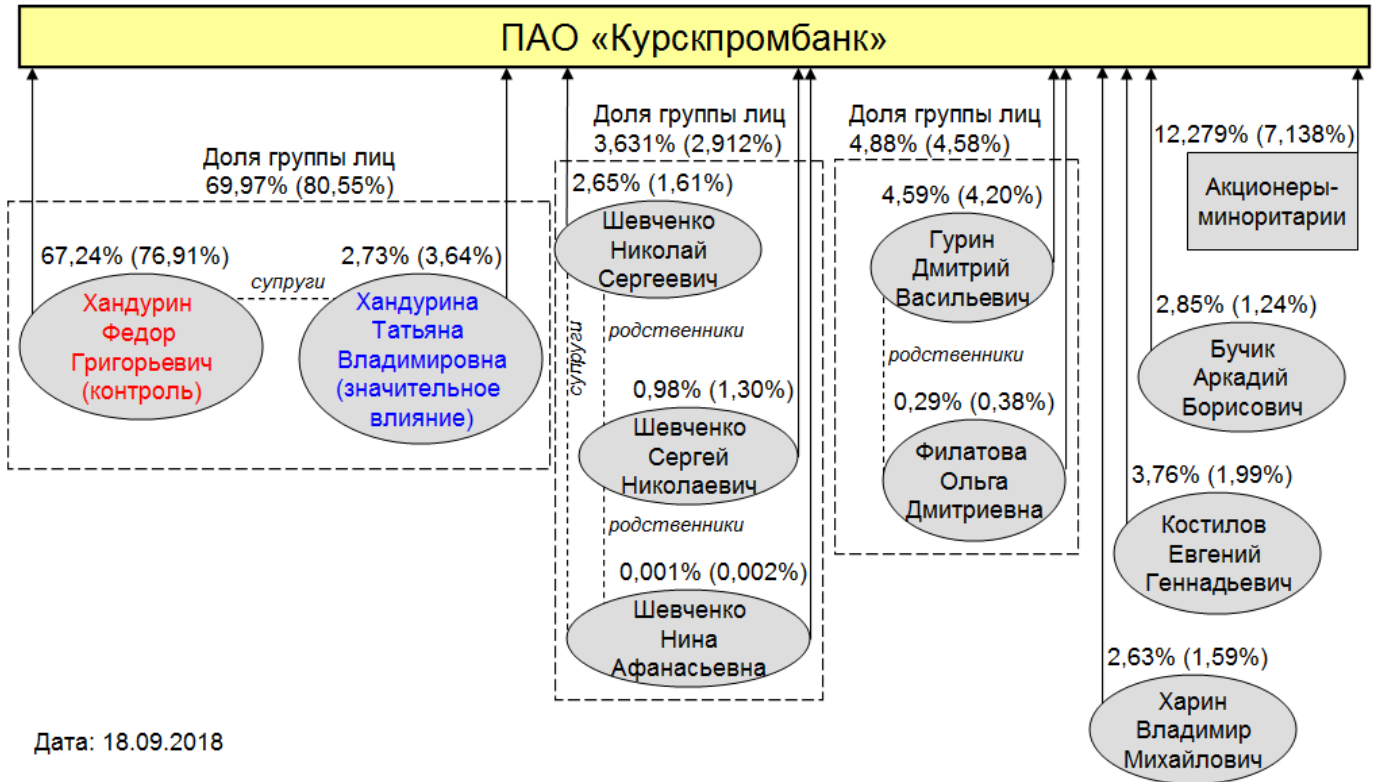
ПАО «Курскпромбанк»

Доля группы лиц
69,97% (80,55%)

67,24% (76,91%)

Хандурин
Федор
Григорьевич
(контроль)

супруги

2,73% (3,64%)

Хандурина
Татьяна
Владимировна
(значительное
влияние)

Доля группы лиц
3,631% (2,912%)

2,65% (1,61%)

Шевченко
Николай
Сергеевич

родственники

супруги

0,98% (1,30%)

Шевченко
Сергей
Николаевич

родственники

0,001% (0,002%)

Шевченко
Нина
Афанасьевна

Доля группы лиц
4,88% (4,58%)

4,59% (4,20%)

Гурин
Дмитрий
Васильевич

родственники

0,29% (0,38%)

Филатова
Ольга
Дмитриевна

12,279% (7,138%)

Акционеры-
миноритарии

2,85% (1,24%)

Бучик
Аркадий
Борисович

3,76% (1,99%)

Костилов
Евгений
Геннадьевич

2,63% (1,59%)

Харин
Владимир
Михайлович

Дата: 18.09.2018